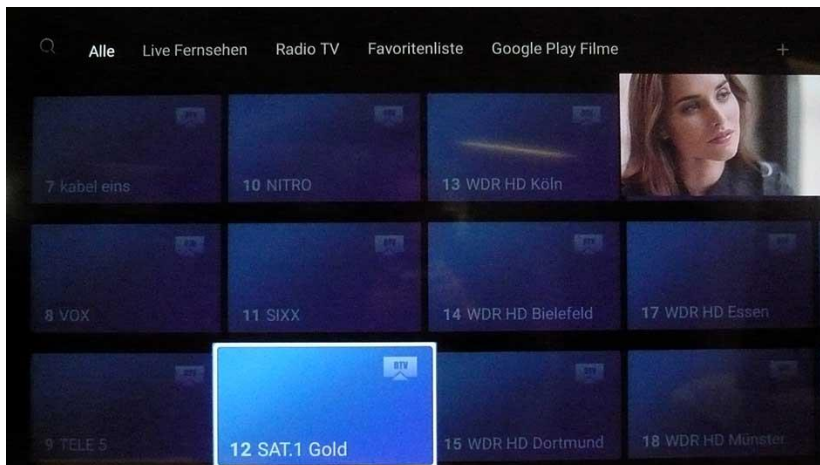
Alle Live Fernsehen Radio TV Favoritenliste Google Play Filme +

7 kabel eins

10 NITRO

13 WDR HD Köln

8 VOX

11 SIXX

14 WDR HD Bielefeld

17 WDR HD Essen

9 TELE 5

DTV

12 SAT.1 Gold

15 WDR HD Dortmund

18 WDR HD Münster